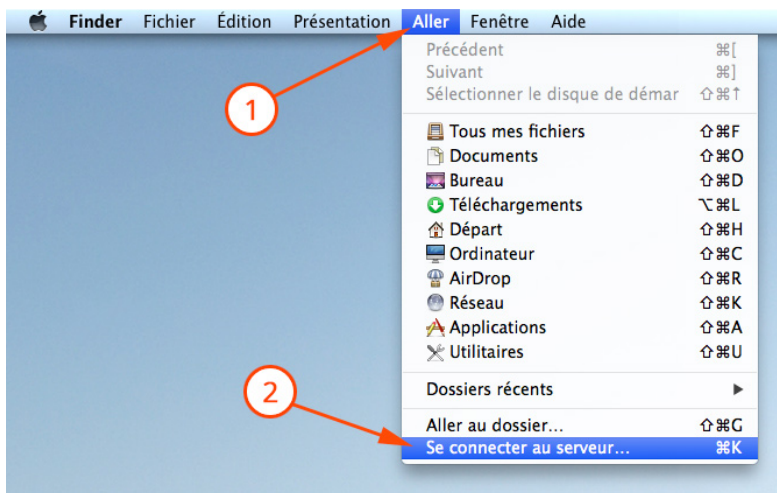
Finder Fichier Édition Présentation Aller Fenêtre Aide

Précédent ⌘[
Suivant ⌘]
Sélectionner le disque de démar ⇧⌘↑

Tous mes fichiers ⇧⌘F
Documents ⇧⌘O
Bureau ⇧⌘D
Téléchargements ⌥⌘L
Départ ⇧⌘H
Ordinateur ⇧⌘C
AirDrop ⇧⌘R
Réseau ⇧⌘K
Applications ⇧⌘A
Utilitaires ⇧⌘U

Dossiers récents ▸

Aller au dossier... ⇧⌘G
Se connecter au serveur... ⌘K

1

2